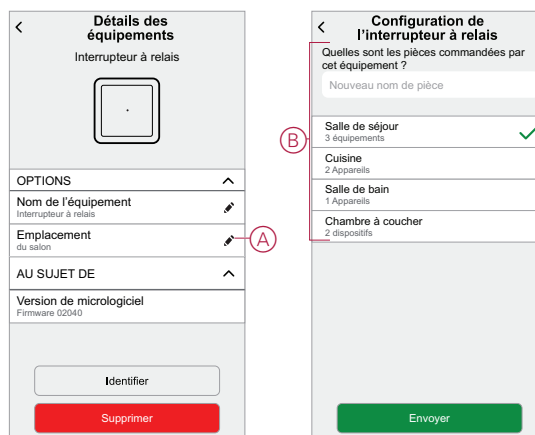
<
Détails des équipements

Interrupteur à relais

OPTIONS

Nom de l'équipement
Interrupteur à relais

Emplacement
du salon

A

AU SUJET DE

Version de micrologiciel
Firmware 02040

Identifier

Supprimer

<
Configuration de l'interrupteur à relais

Quelles sont les pièces commandées par cet équipement ?

Nouveau nom de pièce

B

Salle de séjour
3 équipements

Cuisine
2 Appareils

Salle de bain
1 Appareils

Chambre à coucher
2 dispositifs

Envoyer